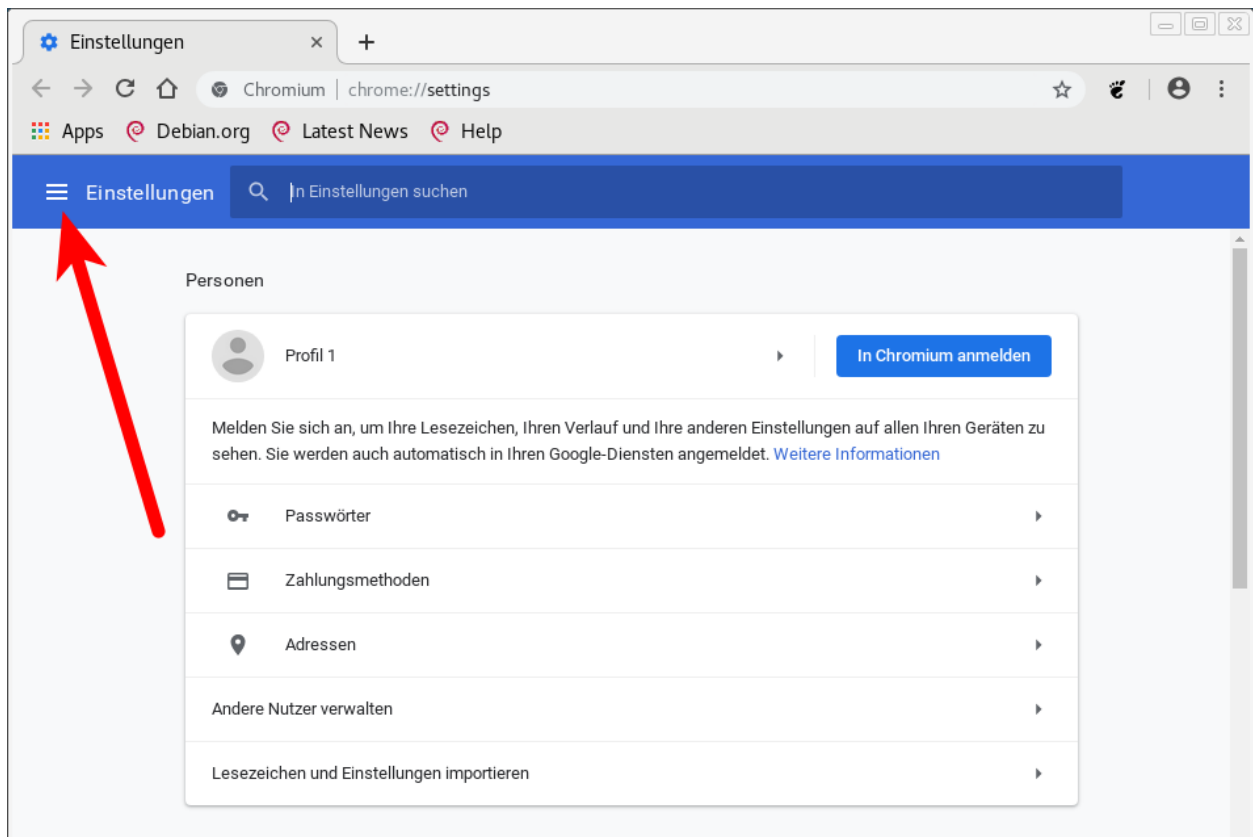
Einstellungen ×
+
Chromium | chrome://settings
Apps Debian.org Latest News Help

Einstellungen
In Einstellungen suchen

Personen

Profil 1
In Chromium anmelden

Melden Sie sich an, um Ihre Lesezeichen, Ihren Verlauf und Ihre anderen Einstellungen auf allen Ihren Geräten zu sehen. Sie werden auch automatisch in Ihren Google-Diensten angemeldet. Weitere Informationen

Passwörter

Zahlungsmethoden

Adressen

Andere Nutzer verwalten

Lesezeichen und Einstellungen importieren